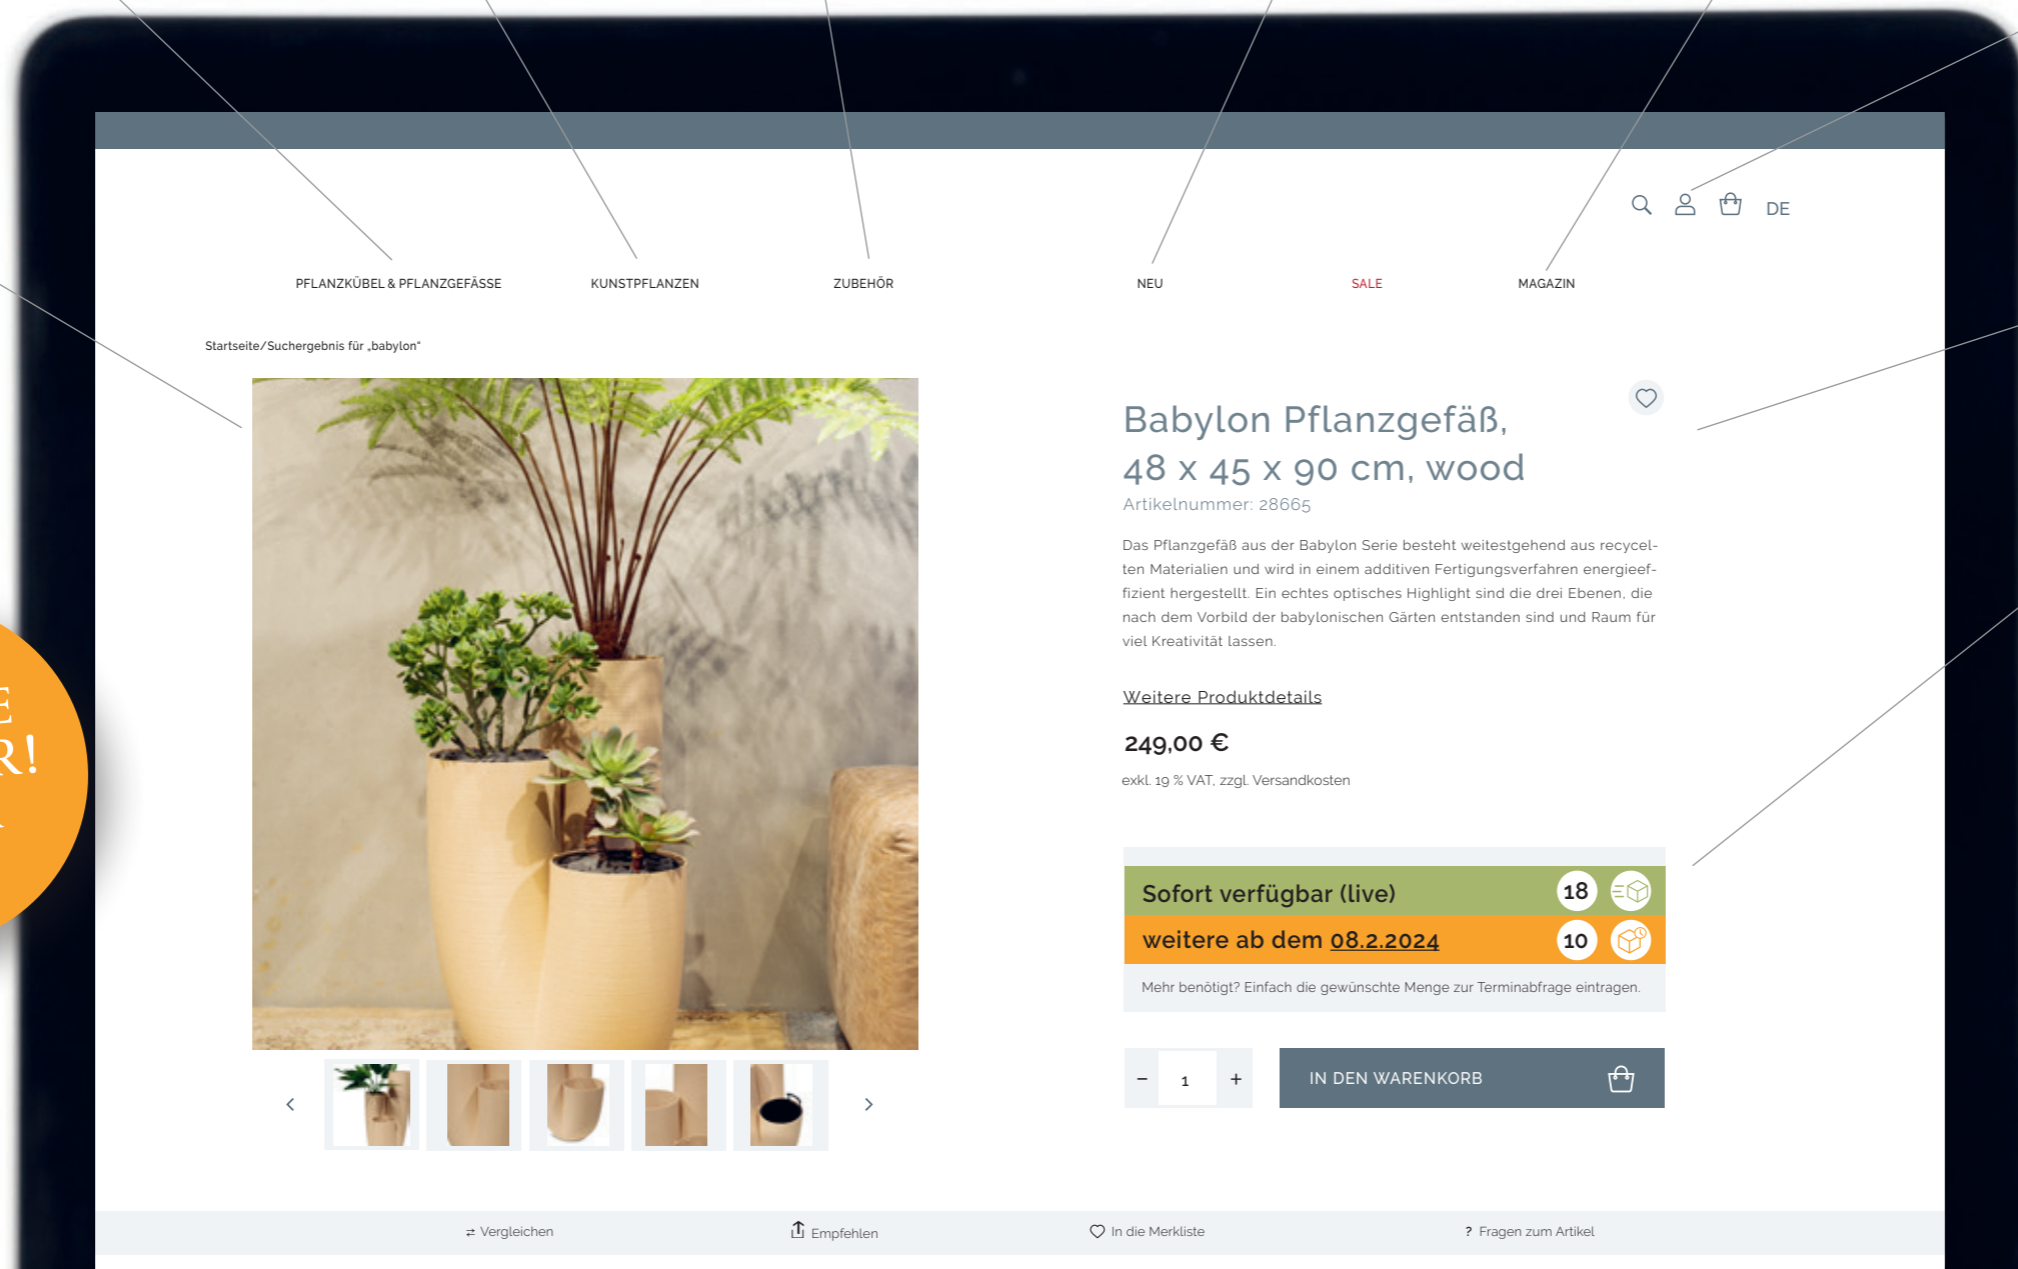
DE

PFLANZKÜBEL & PFLANZGEFÄSSE KUNSTPFLANZEN ZUBEHÖR NEU SALE MAGAZIN

Startseite/Suchergebnis für „babylon"

Babylon Pflanzgefäß, 48 x 45 x 90 cm, wood

Artikelnummer: 28665

Das Pflanzgefäß aus der Babylon Serie besteht weitestgehend aus recycelten Materialien und wird in einem additiven Fertigungsverfahren energieeffizient hergestellt. Ein echtes optisches Highlight sind die drei Ebenen, die nach dem Vorbild der babylonischen Gärten entstanden sind und Raum für viel Kreativität lassen.

Weitere Produktdetails

249,00 €

exkl. 19 % VAT, zzgl. Versandkosten

Sofort verfügbar (live) 18

weitere ab dem 08.2.2024 10

Mehr benötigt? Einfach die gewünschte Menge zur Terminabfrage eintragen.

– 1 +

IN DEN WARENKORB

E
R!

⇄ Vergleichen

Empfehlen

In die Merkliste

? Fragen zum Artikel